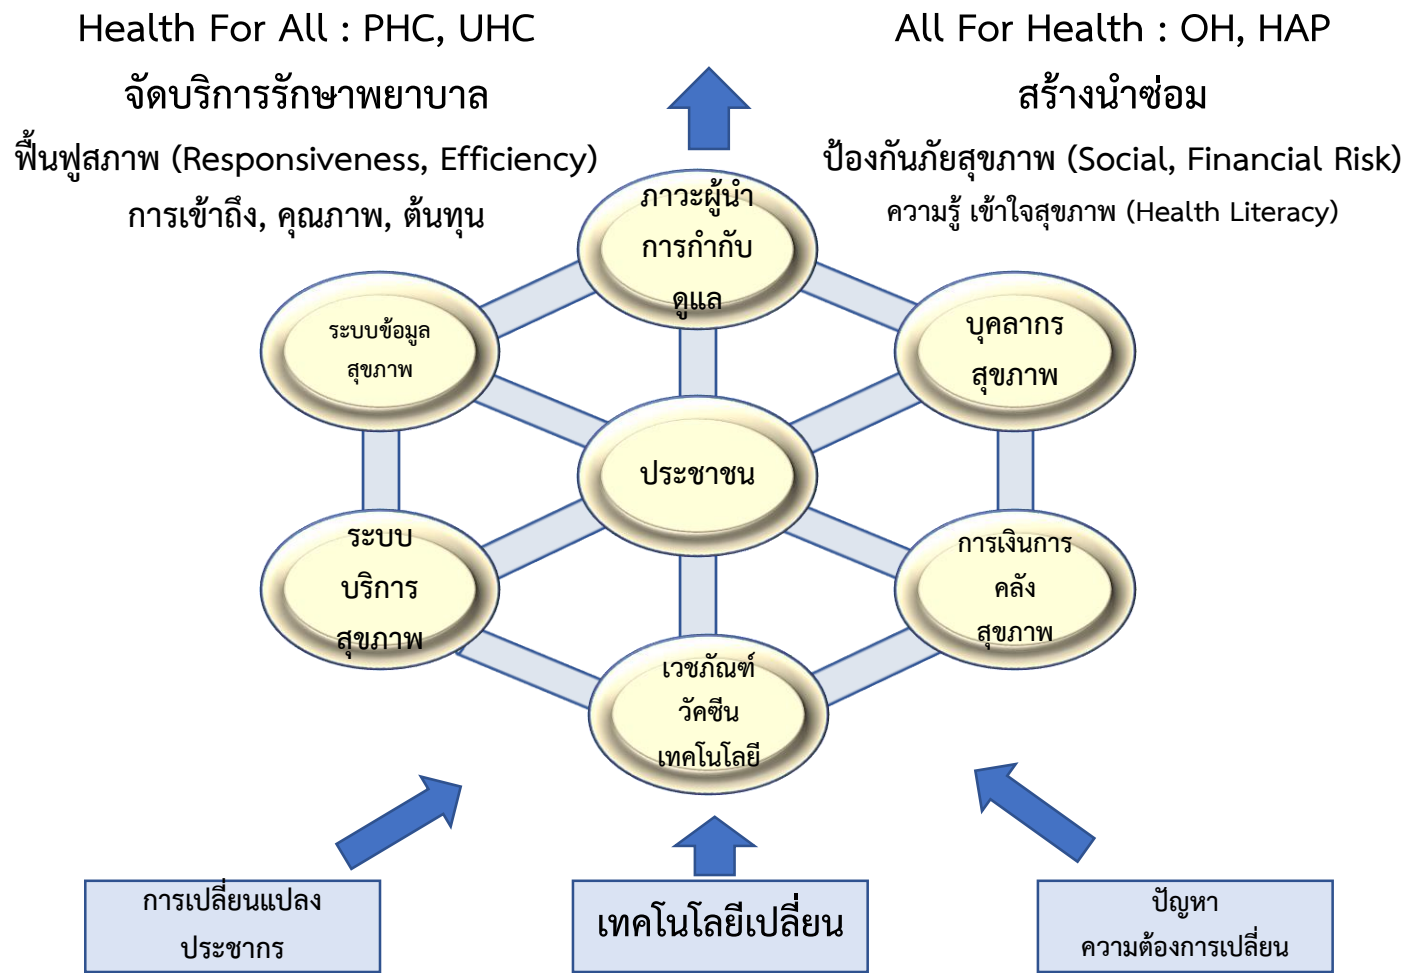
Health For All : PHC, UHC
จัดบริการรักษาพยาบาล
ฟื้นฟูสภาพ (Responsiveness, Efficiency)
การเข้าถึง, คุณภาพ, ต้นทุน

All For Health : OH, HAP
สร้างนำซ่อม
ป้องกันภัยสุขภาพ (Social, Financial Risk)
ความรู้ เข้าใจสุขภาพ (Health Literacy)

ภาวะผู้นำ การกำกับ ดูแล

ระบบข้อมูล สุขภาพ

บุคลากร สุขภาพ

ประชาชน

ระบบ บริการ สุขภาพ

การเงินการ คลัง สุขภาพ

เวชภัณฑ์ วัคซีน เทคโนโลยี

การเปลี่ยนแปลง ประชากร

เทคโนโลยีเปลี่ยน

ปัญหา ความต้องการเปลี่ยน